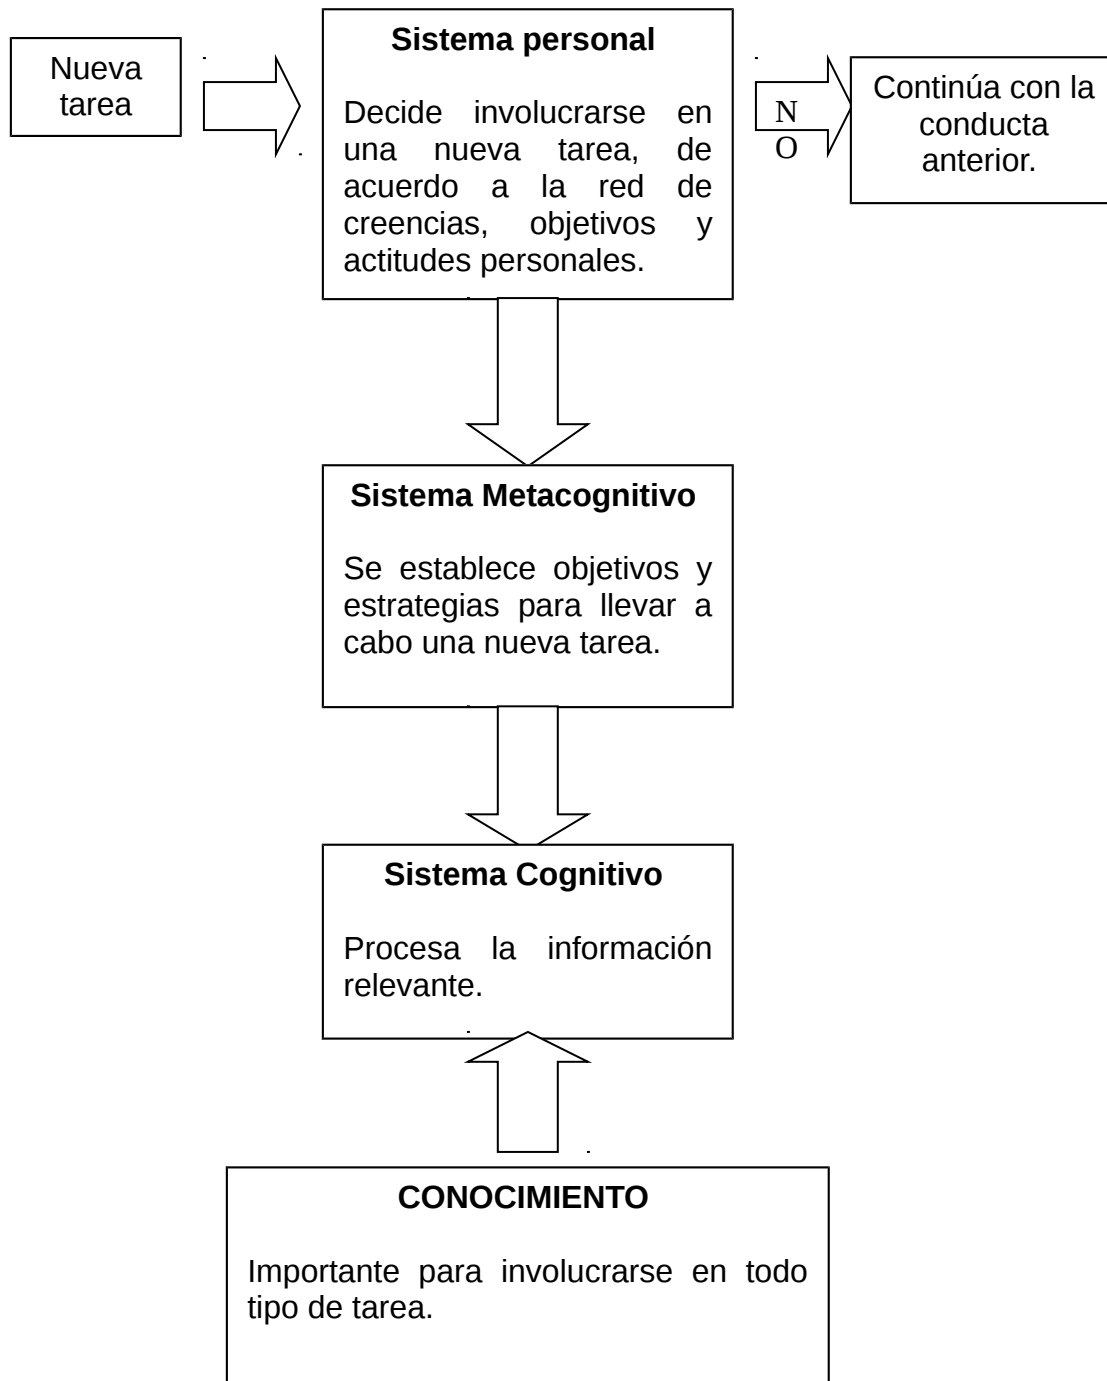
Nueva tarea

Sistema personal

Decide involucrarse en una nueva tarea, de acuerdo a la red de creencias, objetivos y actitudes personales.

N
O

Continúa con la conducta anterior.

Sistema Metacognitivo

Se establece objetivos y estrategias para llevar a cabo una nueva tarea.

Sistema Cognitivo

Procesa la información relevante.

CONOCIMIENTO

Importante para involucrarse en todo tipo de tarea.